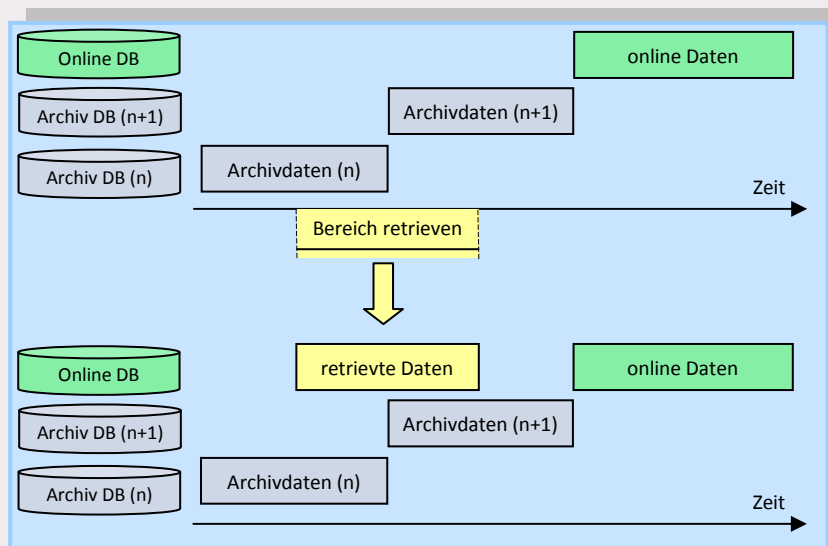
Online DB

online Daten

Archiv DB (n+1)

Archivdaten (n+1)

Archiv DB (n)

Archivdaten (n)

Zeit

Bereich retrieven

Online DB

retrievte Daten

online Daten

Archiv DB (n+1)

Archivdaten (n+1)

Archiv DB (n)

Archivdaten (n)

Zeit